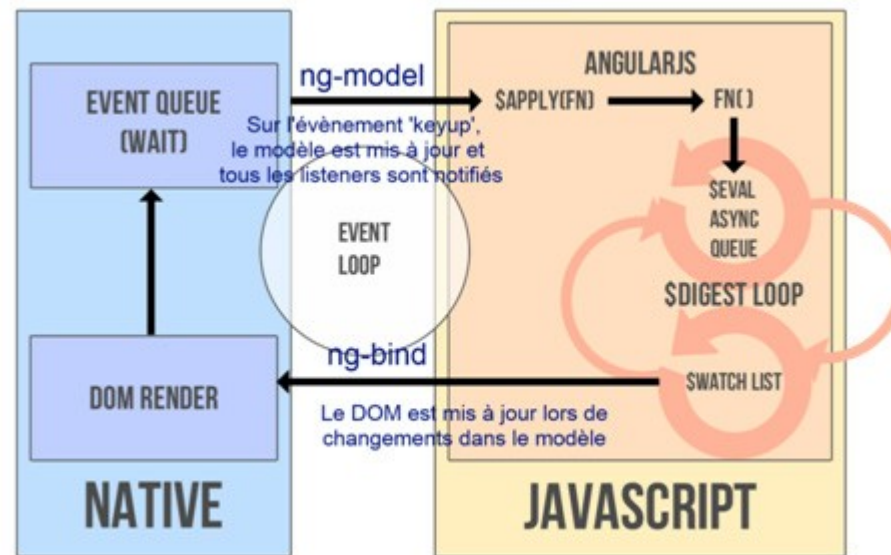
EVENT QUEUE (WAIT)

ng-model

ANGULARJS

$APPLY(FN)

FN( )

Sur l'évènement 'keyup', le modèle est mis à jour et tous les listeners sont notifiés

EVENT LOOP

$EVAL ASYNC QUEUE

$DIGEST LOOP

ng-bind

DOM RENDER

$WATCH LIST

Le DOM est mis à jour lors de changements dans le modèle

NATIVE

JAVASCRIPT